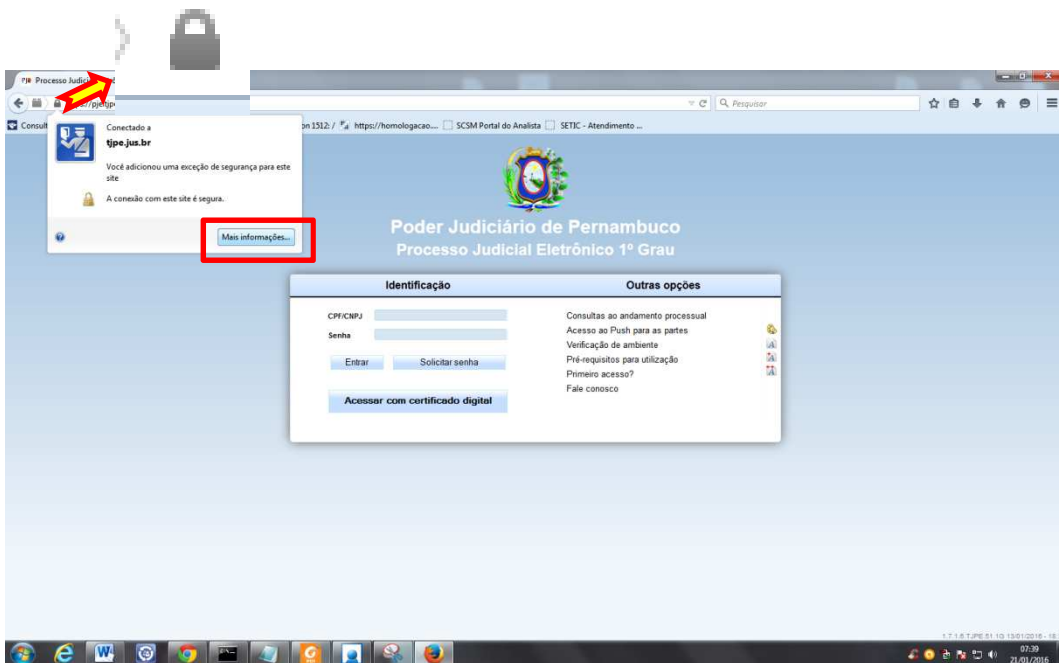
PJe Processo Judici

://pjetjpe

Pesquisar

Consult

on 1512: / https://homologacao... SCSM Portal do Analista SETIC - Atendimento ...

Conectado a

tjpe.jus.br

Você adicionou uma exceção de segurança para este site

A conexão com este site é segura.

Mais informações...

Poder Judiciário de Pernambuco

Processo Judicial Eletrônico 1º Grau

Identificação

Outras opções

CPF/CNPJ

Senha

Entrar

Solicitar senha

Acessar com certificado digital

Consultas ao andamento processual

Acesso ao Push para as partes

Verificação de ambiente

Pré-requisitos para utilização

Primeiro acesso?

Fale conosco

1.7.1.6 TJPE.51.1G 13/01/2016 - 18

07:39

21/01/2016